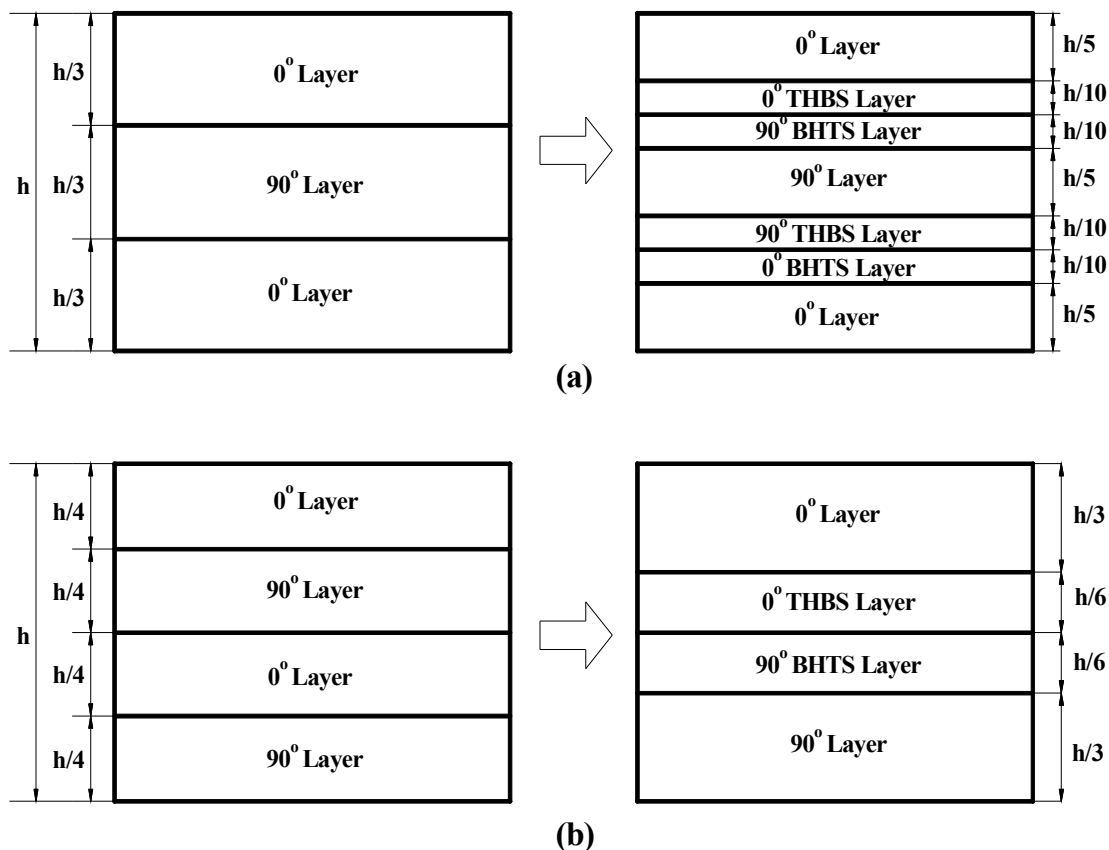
h
h/3
h/3
h/3
$0^o$ Layer
$90^o$ Layer
$0^o$ Layer

$0^o$ Layer
$0^o$ THBS Layer
$90^o$ BHTS Layer
$90^o$ Layer
$90^o$ THBS Layer
$0^o$ BHTS Layer
$0^o$ Layer
h/5
h/10
h/10
h/5
h/10
h/10
h/5

(a)

h
h/4
h/4
h/4
h/4
$0^o$ Layer
$90^o$ Layer
$0^o$ Layer
$90^o$ Layer

$0^o$ Layer
$0^o$ THBS Layer
$90^o$ BHTS Layer
$90^o$ Layer
h/3
h/6
h/6
h/3

(b)